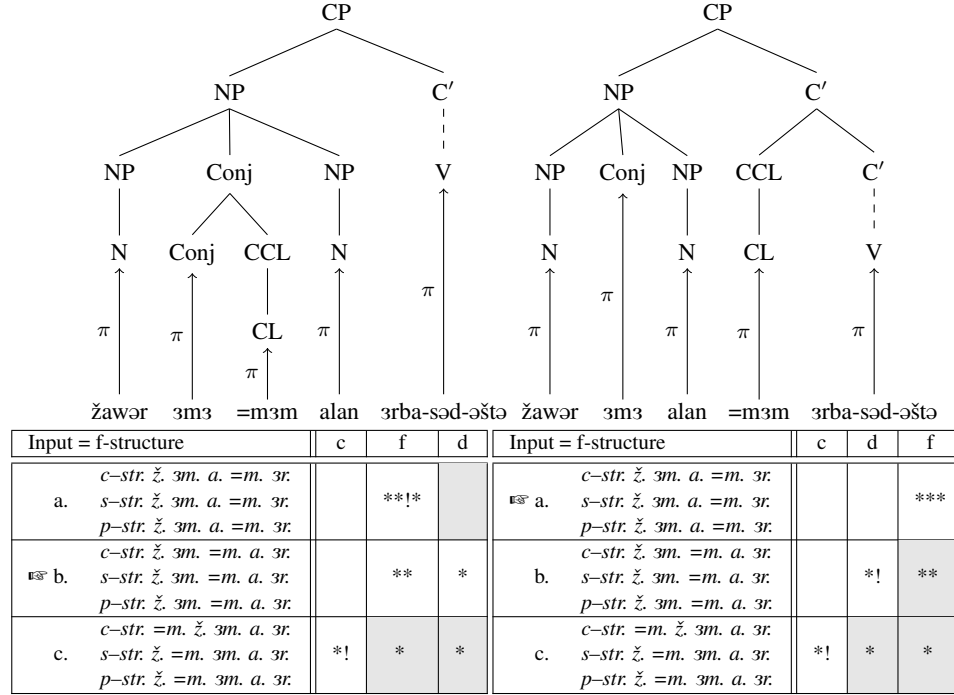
CP
NP
C′
NP
Conj
NP
V
N
Conj
CCL
N
CL
$\pi$
$\pi$
$\pi$
$\pi$
$\pi$
žawər ʒmʒ =mʒm alan ʒrba-səd-əštə

CP
NP
C′
NP
Conj
NP
CCL
C′
N
N
CL
V
$\pi$
$\pi$
$\pi$
$\pi$
$\pi$
žawər ʒmʒ alan =mʒm ʒrba-səd-əštə

| Input = f-structure | | c | f | d |
|---|---|---|---|---|
| a. | c–str. ž. ʒm. a. =m. ʒr. s–str. ž. ʒm. a. =m. ʒr. p–str. ž. ʒm. a. =m. ʒr. | | **!* | |
| ☞ b. | c–str. ž. ʒm. =m. a. ʒr. s–str. ž. ʒm. =m. a. ʒr. p–str. ž. ʒm. =m. a. ʒr. | | ** | * |
| c. | c–str. =m. ž. ʒm. a. ʒr. s–str. ž. =m. ʒm. a. ʒr. p–str. ž. =m. ʒm. a. ʒr. | *! | * | * |

| Input = f-structure | | c | d | f |
|---|---|---|---|---|
| ☞ a. | c–str. ž. ʒm. a. =m. ʒr. s–str. ž. ʒm. a. =m. ʒr. p–str. ž. ʒm. a. =m. ʒr. | | | *** |
| b. | c–str. ž. ʒm. =m. a. ʒr. s–str. ž. ʒm. =m. a. ʒr. p–str. ž. ʒm. =m. a. ʒr. | | *! | ** |
| c. | c–str. =m. ž. ʒm. a. ʒr. s–str. ž. =m. ʒm. a. ʒr. p–str. ž. =m. ʒm. a. ʒr. | *! | * | * |